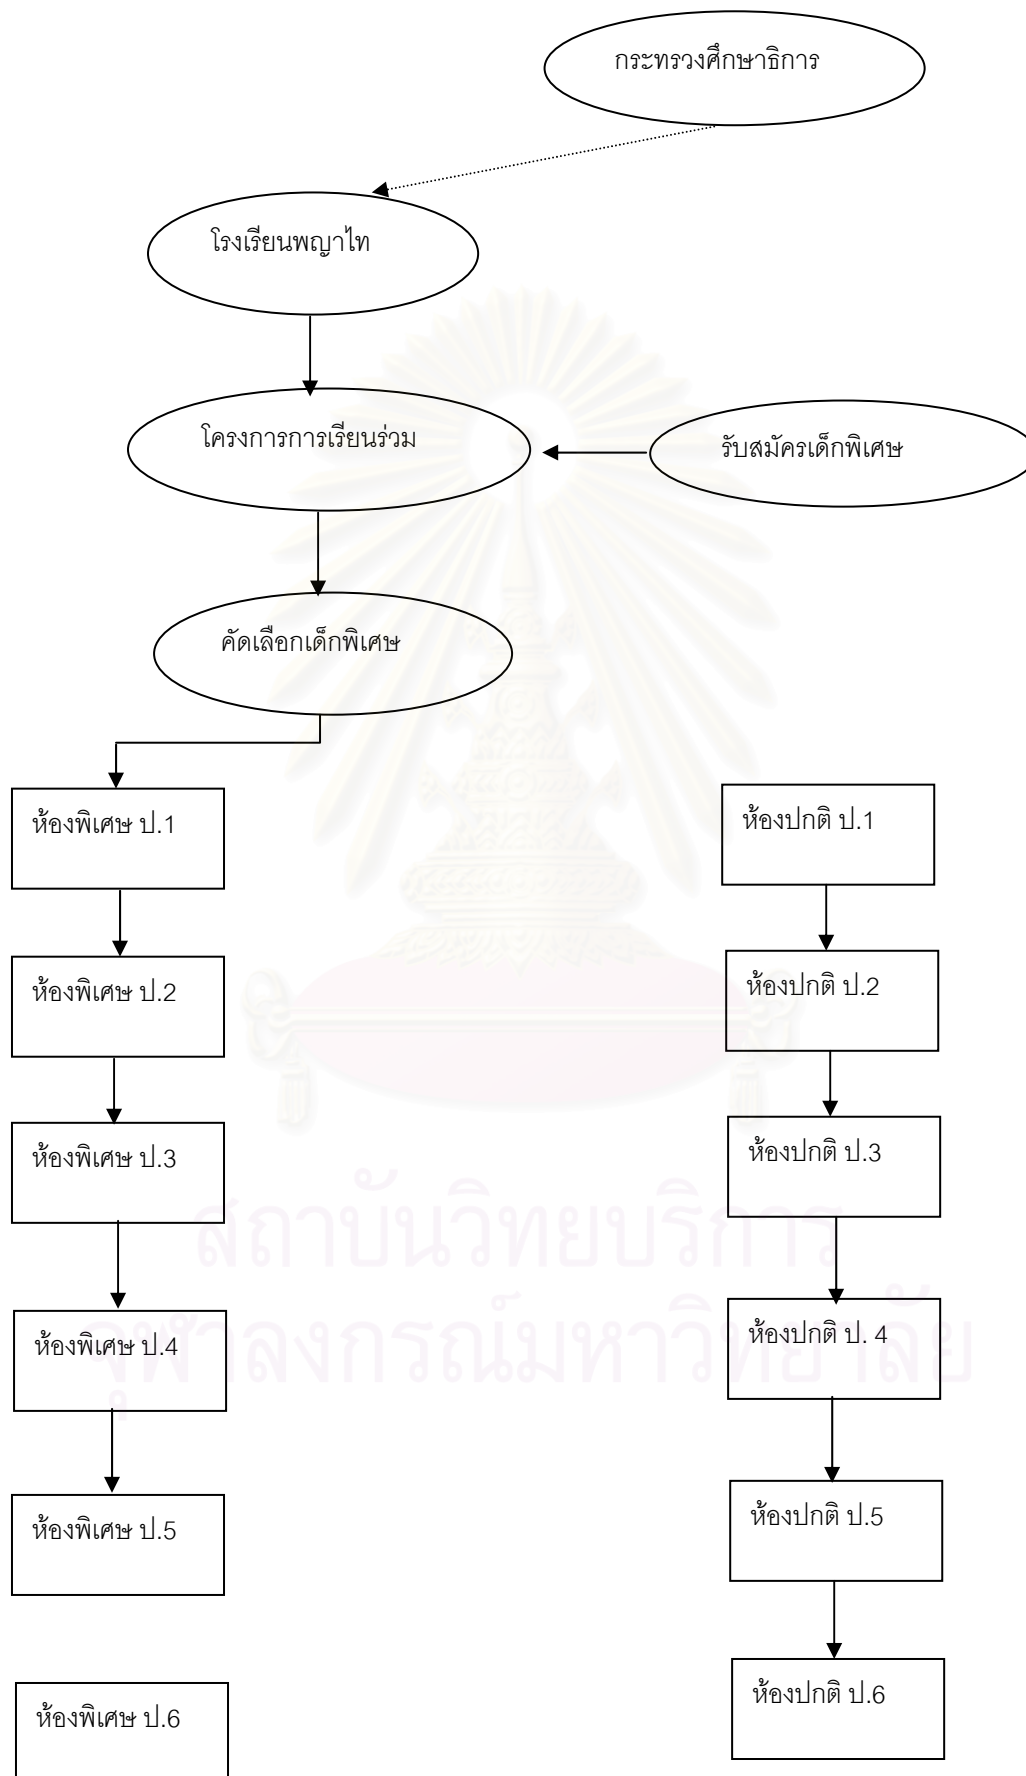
กระทรวงศึกษาธิการ

โรงเรียนพญาไท

โครงการการเรียนร่วม

รับสมัครเด็กพิเศษ

คัดเลือกเด็กพิเศษ

ห้องพิเศษ ป.1

ห้องปกติ ป.1

ห้องพิเศษ ป.2

ห้องปกติ ป.2

ห้องพิเศษ ป.3

ห้องปกติ ป.3

ห้องพิเศษ ป.4

ห้องปกติ ป. 4

ห้องพิเศษ ป.5

ห้องปกติ ป.5

ห้องพิเศษ ป.6

ห้องปกติ ป.6

สถาบันวิทยบริการ
จุฬาลงกรณ์มหาวิทยาลัย